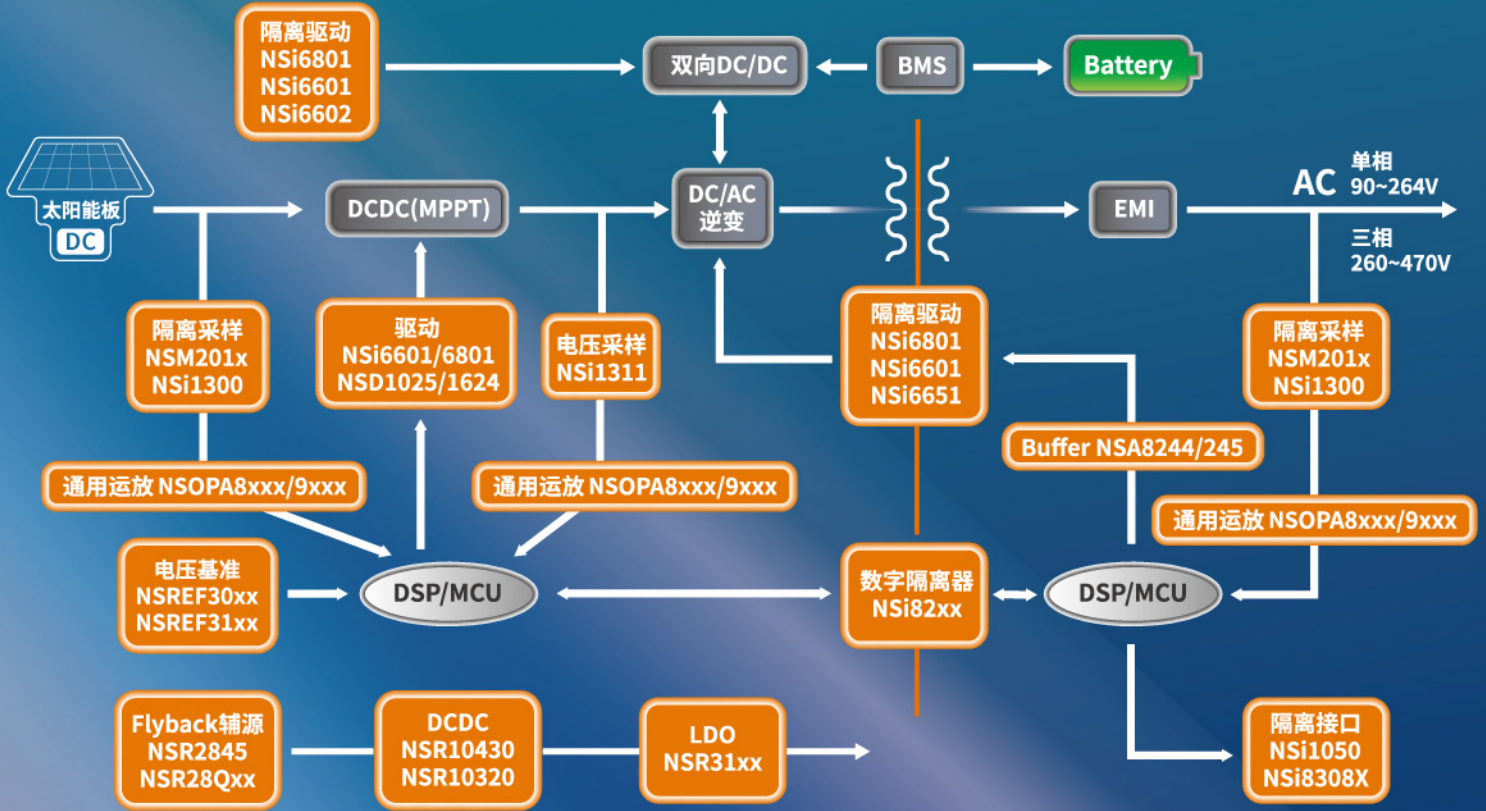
隔离驱动
NSi6801
NSi6601
NSi6602

双向DC/DC

BMS

Battery

太阳能板
DC

DCDC(MPPT)

DC/AC
逆变

EMI

AC

单相
90~264V

三相
260~470V

隔离采样
NSM201x
NSi1300

驱动
NSi6601/6801
NSD1025/1624

电压采样
NSi1311

隔离驱动
NSi6801
NSi6601
NSi6651

隔离采样
NSM201x
NSi1300

Buffer NSA8244/245

通用运放 NSOPA8xxx/9xxx

通用运放 NSOPA8xxx/9xxx

通用运放 NSOPA8xxx/9xxx

电压基准
NSREF30xx
NSREF31xx

DSP/MCU

数字隔离器
NSi82xx

DSP/MCU

Flyback辅源
NSR2845
NSR28Qxx

DCDC
NSR10430
NSR10320

LDO
NSR31xx

隔离接口
NSi1050
NSi8308X